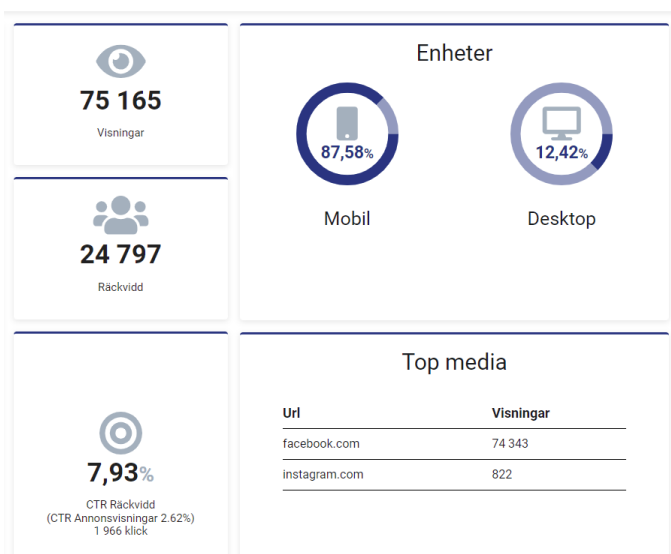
75 165
Visningar

24 797
Räckvidd

Enheter
87,58%
Mobil
12,42%
Desktop

7,93%
CTR Räckvidd
(CTR Annonsvisningar 2.62%)
1 966 klick

Top media

| Url | Visningar |
|---|---|
| facebook.com | 74 343 |
| instagram.com | 822 |